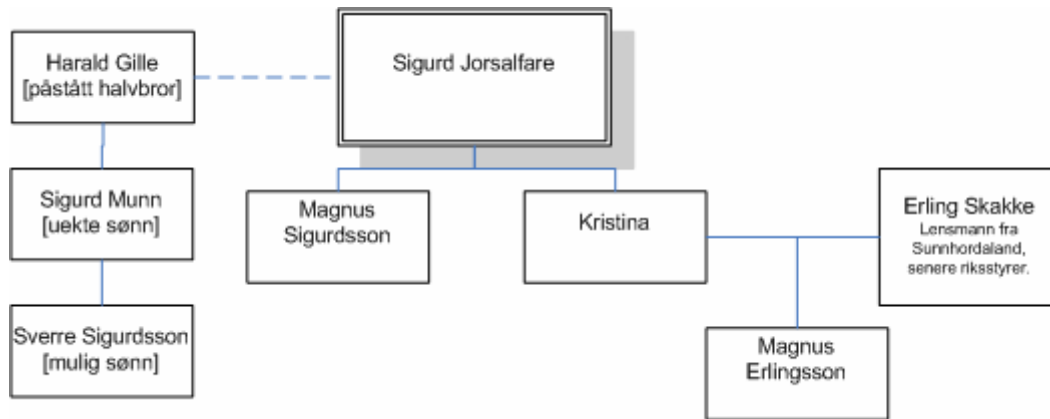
Harald Gille
[påstått halvbror]

Sigurd Jorsalfare

Sigurd Munn
[uekte sønn]

Magnus Sigurdsson

Kristina

Erling Skakke
Lensmann fra Sunnhordaland, senere riksstyrer.

Sverre Sigurdsson
[mulig sønn]

Magnus Erlingsson